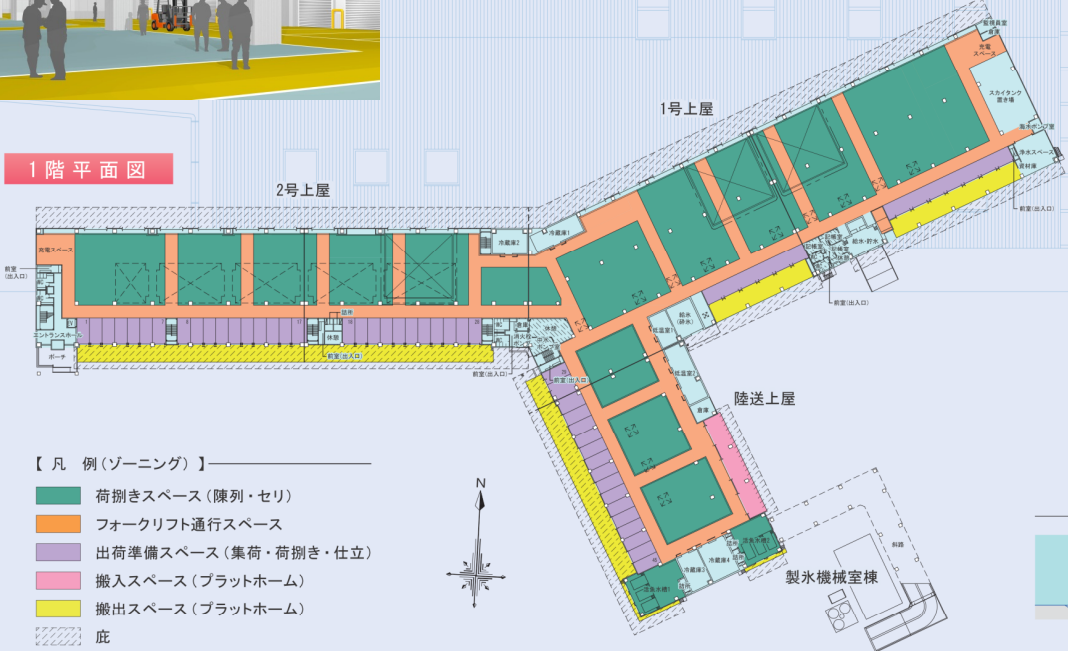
1階平面図

2号上屋

1号上屋

陸送上屋

製氷機械室棟

監視員室
倉庫
充電スペース
スカイタンク置き場
海水ポンプ室
浄水スペース
資材庫
前室(出入口)
冷蔵庫1
冷蔵庫2
充電スペース
前室(出入口)
エントランスホール
ポーチ
休憩
前室(出入口)
前室(出入口)
詰所
給水・貯水
給水(鉢水)
低温室1
低温室2
倉庫
前室(出入口)
冷蔵庫3
冷蔵庫4
冷蔵庫5
清浄水槽1
清浄水槽2
斜路

【凡 例(ゾーニング)】
荷捌きスペース(陳列・セリ)
フォークリフト通行スペース
出荷準備スペース(集荷・荷捌き・仕立)
搬入スペース(プラットホーム)
搬出スペース(プラットホーム)
庇

N